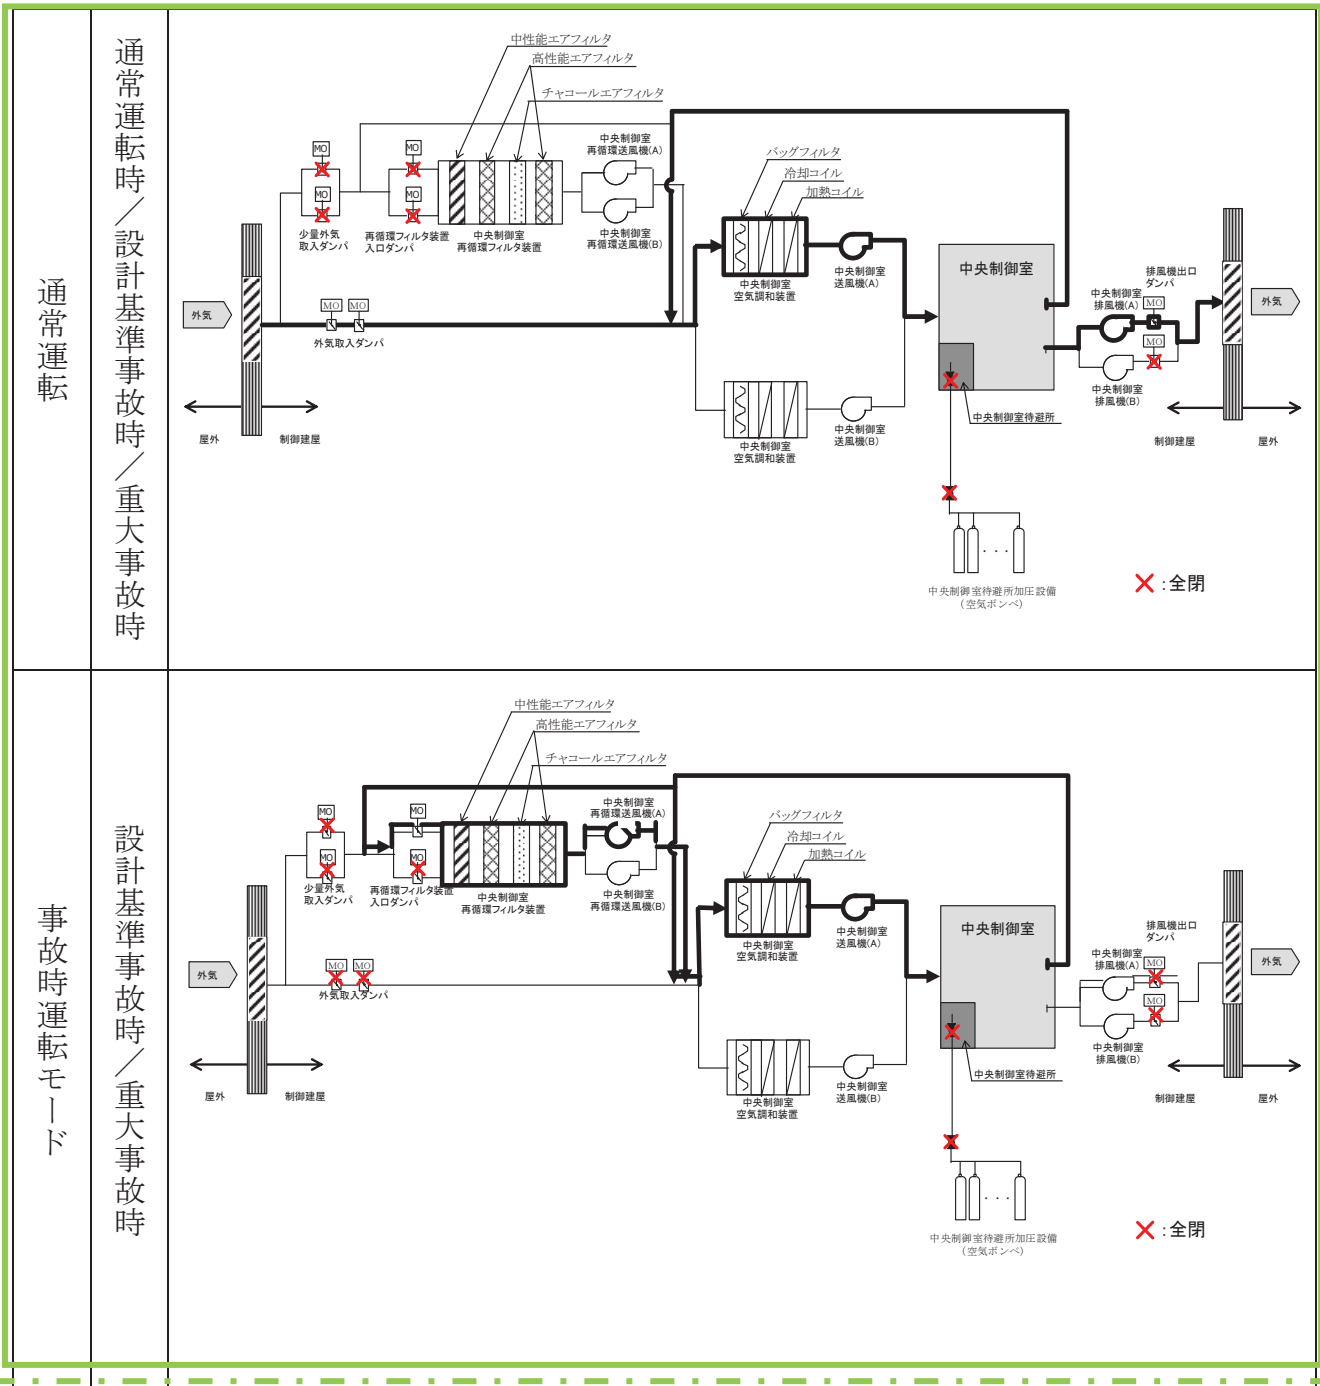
通常運転

通常運転時／設計基準事故時／重大事故時

中性能エアフィルタ
高性能エアフィルタ
チャコールエアフィルタ
中央制御室
再循環送風機(A)
中央制御室
再循環送風機(B)
MO
MO
MO
MO
少量外気
取入ダンパ
再循環フィルタ装置
入口ダンパ
中央制御室
再循環フィルタ装置
バッグフィルタ
冷却コイル
加熱コイル
中央制御室
空気調和装置
中央制御室
送風機(A)
中央制御室
外気
MO
MO
外気取入ダンパ
屋外
制御建屋
中央制御室
空気調和装置
中央制御室
送風機(B)
排風機出口
ダンパ
中央制御室
排風機(A)
MO
MO
中央制御室
排風機(B)
外気
中央制御室待避所
制御建屋
屋外
中央制御室待避所加圧設備
（空気ボンベ）
:全閉

事故時運転モード

設計基準事故時／重大事故時

中性能エアフィルタ
高性能エアフィルタ
チャコールエアフィルタ
中央制御室
再循環送風機(A)
MO
MO
MO
MO
少量外気
取入ダンパ
再循環フィルタ装置
入口ダンパ
中央制御室
再循環フィルタ装置
中央制御室
再循環送風機(B)
バッグフィルタ
冷却コイル
加熱コイル
中央制御室
空気調和装置
中央制御室
送風機(A)
中央制御室
外気
MO
MO
外気取入ダンパ
屋外
制御建屋
中央制御室
空気調和装置
中央制御室
送風機(B)
排風機出口
ダンパ
中央制御室
排風機(A)
MO
MO
中央制御室
排風機(B)
外気
中央制御室待避所
制御建屋
屋外
中央制御室待避所加圧設備
（空気ボンベ）
:全閉